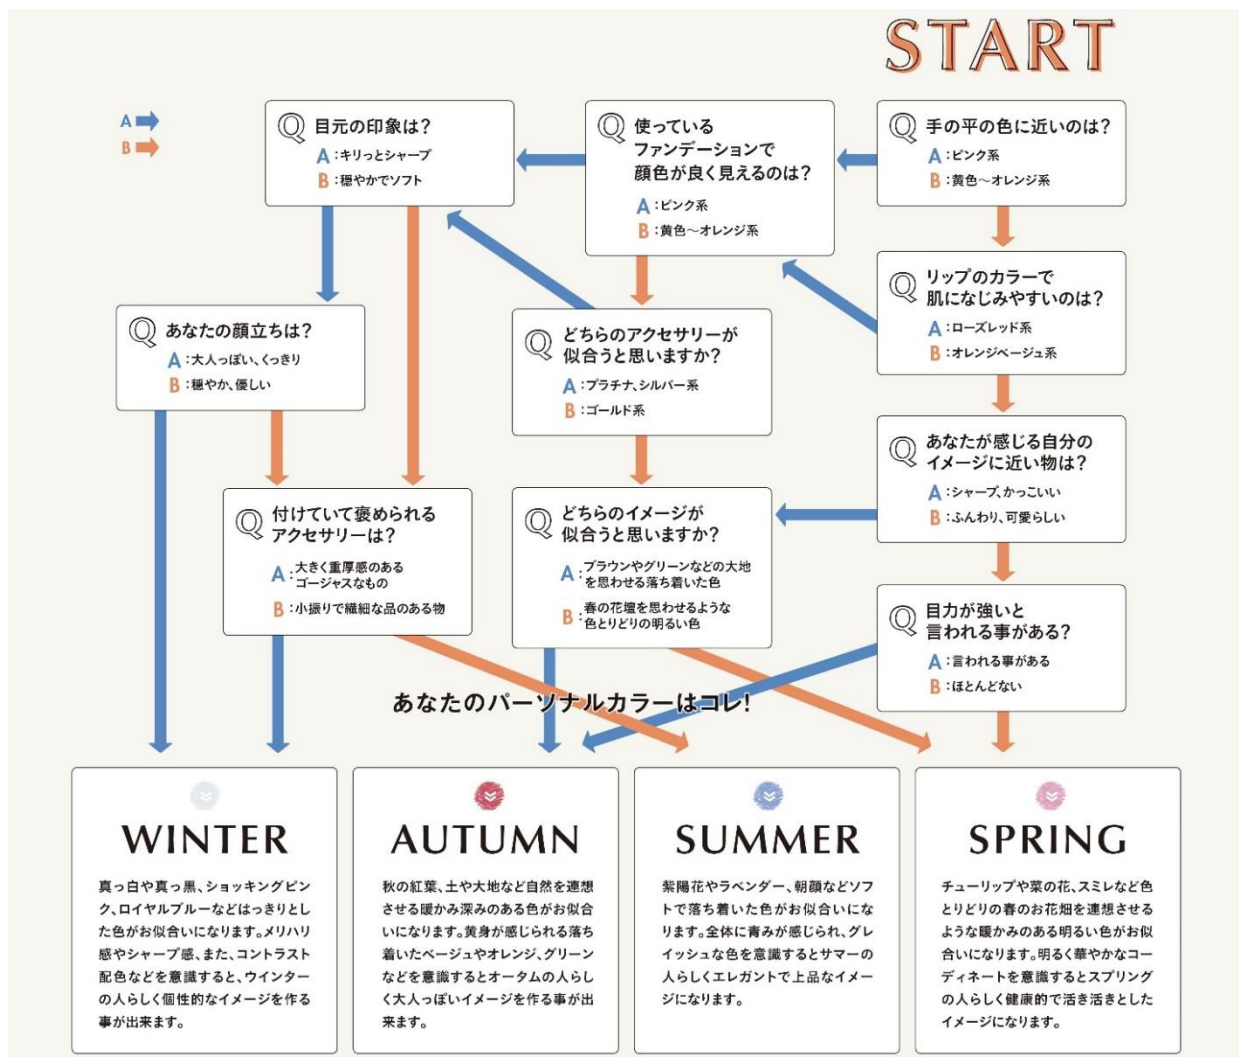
START

A
B

Q 手の平の色に近いのは?
A:ピンク系
B:黄色～オレンジ系

Q 使っている ファンデーションで 顔色が良く見えるのは?
A:ピンク系
B:黄色～オレンジ系

Q 目元の印象は?
A:キリっとシャープ
B:穏やかでソフト

Q リップのカラーで 肌になじみやすいのは?
A:ローズレッド系
B:オレンジベージュ系

Q どちらのアクセサリーが 似合うと思いますか?
A:プラチナ、シルバー系
B:ゴールド系

Q あなたの顔立ちは?
A:大人っぽい、くっきり
B:穏やか、優しい

Q あなたが感じる自分の イメージに近い物は?
A:シャープ、かっこいい
B:ふんわり、可愛らしい

Q 付けていて褒められる アクセサリーは?
A:大きく重厚感のある ゴージャスなもの
B:小振りで繊細な品のある物

Q どちらのイメージが 似合うと思いますか?
A:ブラウンやグリーンなどの大地 を思わせる落ち着いた色
B:春の花壇を思わせるような 色とりどりの明るい色

Q 目力が強いと 言われる事がある?
A:言われる事がある
B:ほとんどない

あなたのパーソナルカラーはコレ!

WINTER
真っ白や真っ黒、ショッキングピンク、ロイヤルブルーなどはっきりとした色がお似合いになります。メリハリ感やシャープ感、また、コントラスト配色などを意識すると、ウインターの人らしく個性的なイメージを作る事が出来ます。

AUTUMN
秋の紅葉、土や大地など自然を連想させる暖かみ深みのある色がお似合いになります。黄身が感じられる落ち着いたベージュやオレンジ、グリーンなどを意識するとオータムの人らしく大人っぽいイメージを作る事が出来ます。

SUMMER
紫陽花やラベンダー、朝顔などソフトで落ち着いた色がお似合いになります。全体に青みが感じられ、グレイッシュな色を意識するとサマーの人らしくエレガントで上品なイメージになります。

SPRING
チューリップや菜の花、スミレなど色とりどりの春のお花畑を連想させるような暖かみのある明るい色がお似合いになります。明るく華やかなコーディネートを意識するとスプリングの人らしく健康的で活き活きとしたイメージになります。